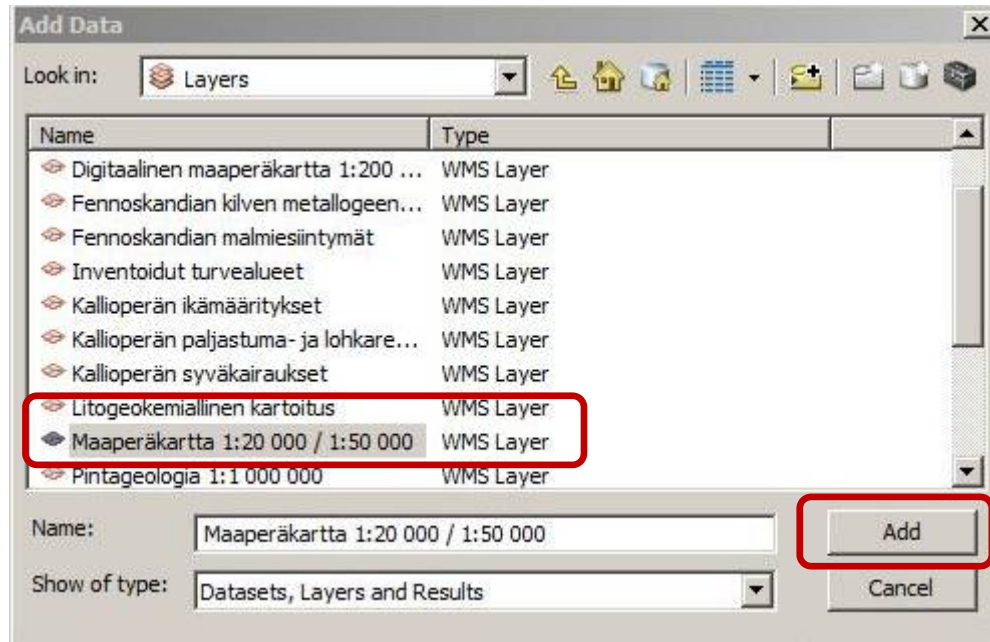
Add Data

Look in: Layers

| Name | Type |
|---|---|
| Digitaalinen maaperäkartta 1:200 ... | WMS Layer |
| Fennoskandian kilven metallogeen... | WMS Layer |
| Fennoskandian malmiesiintymät | WMS Layer |
| Inventoidut turvealueet | WMS Layer |
| Kallioperän ikämääritykset | WMS Layer |
| Kallioperän paljastuma- ja lohkare... | WMS Layer |
| Kallioperän syväkairaukset | WMS Layer |
| Litogeokemiallinen kartoitus | WMS Layer |
| Maaperäkartta 1:20 000 / 1:50 000 | WMS Layer |
| Pintageologia 1:1 000 000 | WMS Layer |

Name: Maaperäkartta 1:20 000 / 1:50 000

Add

Show of type: Datasets, Layers and Results

Cancel